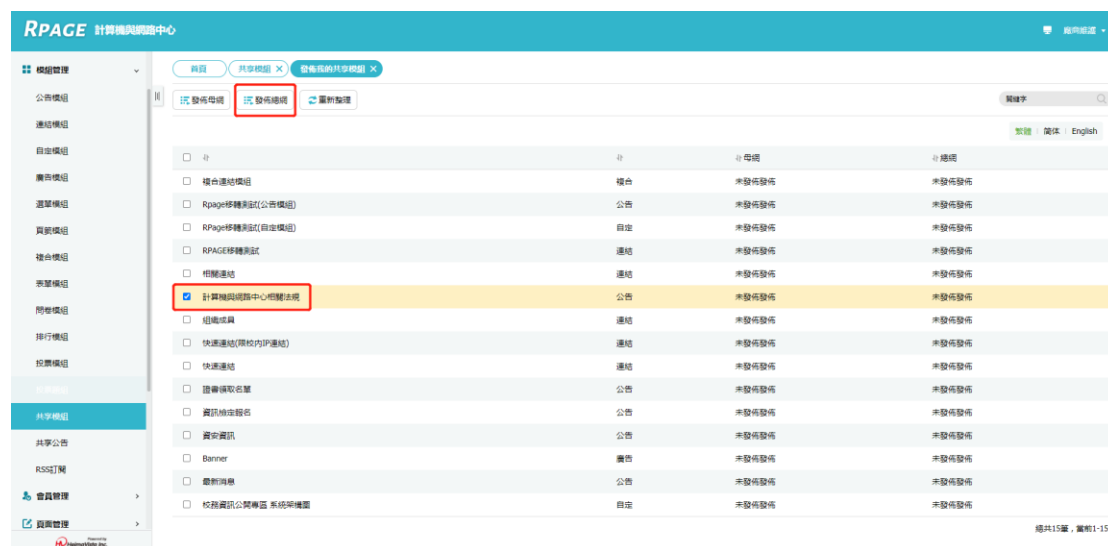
RPAGE 計算機與網路中心

前向巡護

模組管理
公告模組
連結模組
自定模組
廣告模組
選單模組
頁籤模組
複合模組
表單模組
問卷模組
排行模組
投票模組
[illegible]
共享模組
共享公告
RSS訂閱
會員管理
頁面管理

首頁
共享模組 ×
發佈我的共享模組 ×

發佈母網
發佈總網
重新整理

關鍵字

繁體 | 简体 | English

| | | 母網 | 總網 |
|---|---|---|---|
| 複合連結模組 | 複合 | 未發佈發佈 | 未發佈發佈 |
| Rpage移轉測試(公告模組) | 公告 | 未發佈發佈 | 未發佈發佈 |
| RPage移轉測試(自定模組) | 自定 | 未發佈發佈 | 未發佈發佈 |
| RPAGE移轉測試 | 連結 | 未發佈發佈 | 未發佈發佈 |
| 相關連結 | 連結 | 未發佈發佈 | 未發佈發佈 |
| 計算機與網路中心相關法規 | 公告 | 未發佈發佈 | 未發佈發佈 |
| 組織成員 | 連結 | 未發佈發佈 | 未發佈發佈 |
| 快速連結(限校內IP連結) | 連結 | 未發佈發佈 | 未發佈發佈 |
| 快速連結 | 連結 | 未發佈發佈 | 未發佈發佈 |
| 證書領取名單 | 公告 | 未發佈發佈 | 未發佈發佈 |
| 資訊檢定報名 | 公告 | 未發佈發佈 | 未發佈發佈 |
| 資安資訊 | 公告 | 未發佈發佈 | 未發佈發佈 |
| Banner | 廣告 | 未發佈發佈 | 未發佈發佈 |
| 最新消息 | 公告 | 未發佈發佈 | 未發佈發佈 |
| 校務資訊公開專區 系統架構圖 | 自定 | 未發佈發佈 | 未發佈發佈 |

總共15筆，當前1-15

Powered by HelmerMedia Inc.